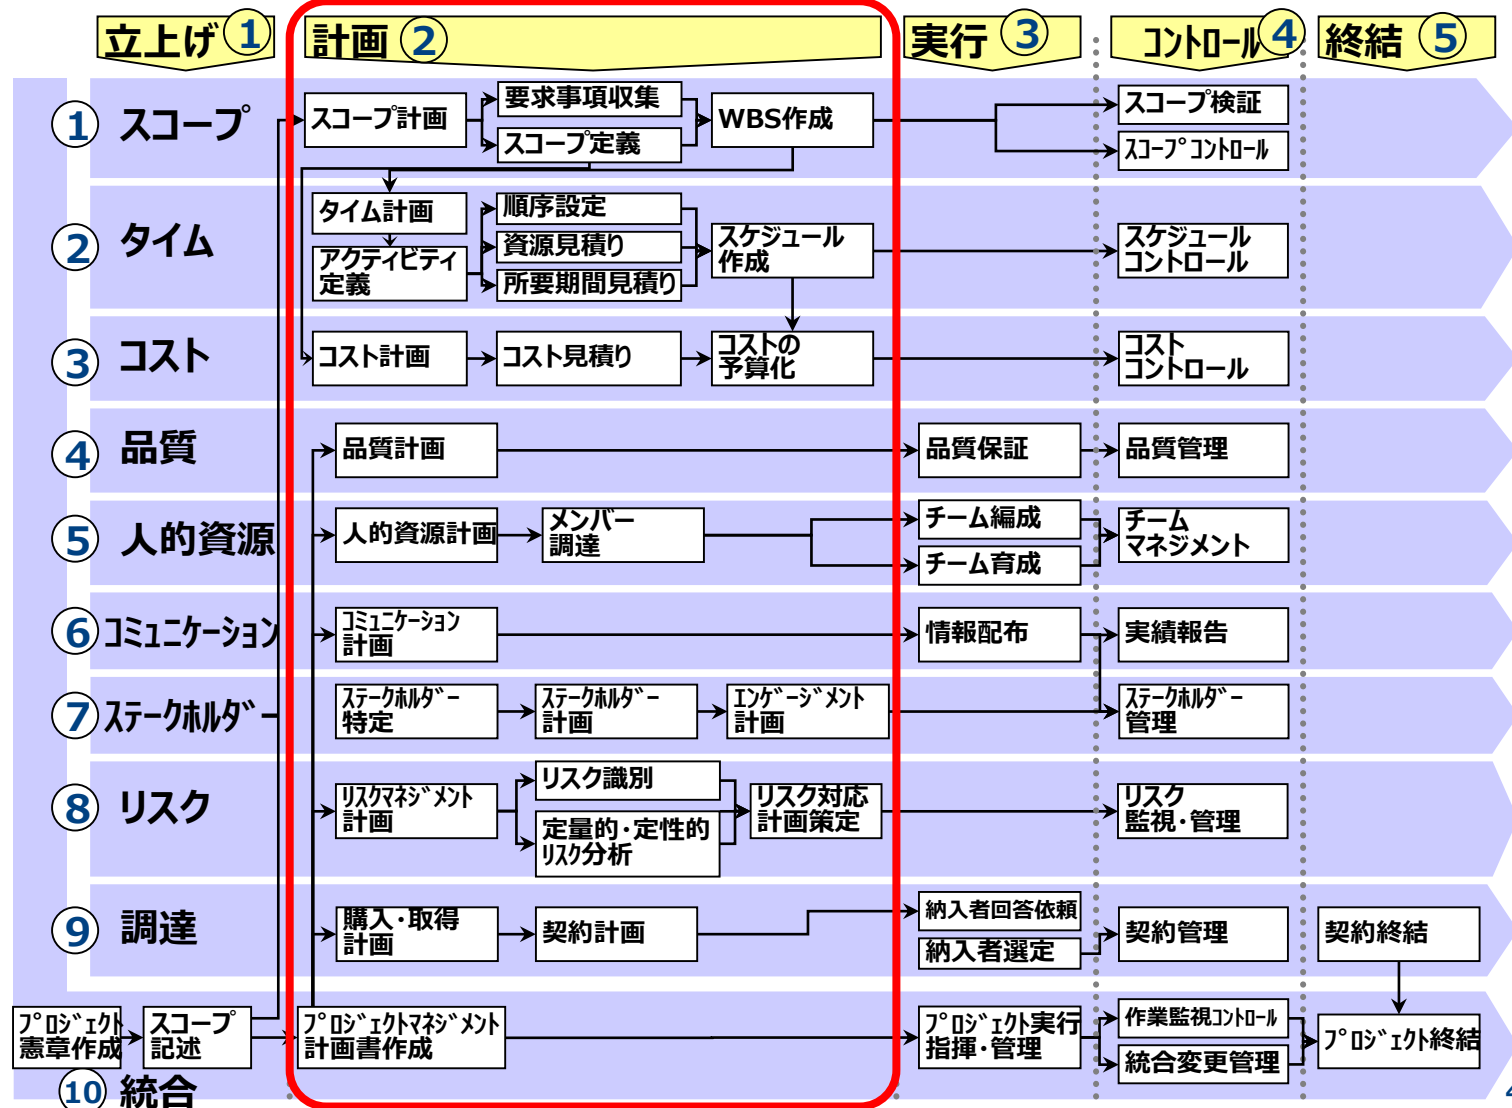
立上げ①
計画②
実行③
ｺﾝﾄﾛｰﾙ④
終結⑤

① スコープ
スコープ計画
要求事項収集
スコープ定義
WBS作成
スコープ検証
ｽｺｰﾌﾟｺﾝﾄﾛｰﾙ

② タイム
タイム計画
アクティビティ定義
順序設定
資源見積り
所要期間見積り
スケジュール作成
スケジュールコントロール

③ コスト
コスト計画
コスト見積り
コストの予算化
コストコントロール

④ 品質
品質計画
品質保証
品質管理

⑤ 人的資源
人的資源計画
メンバー調達
チーム編成
チーム育成
チームマネジメント

⑥ ｺﾐｭﾆｹｰｼｮﾝ
ｺﾐｭﾆｹｰｼｮﾝ計画
情報配布
実績報告

⑦ ｽﾃｰｸﾎﾙﾀﾞｰ
ｽﾃｰｸﾎﾙﾀﾞｰ特定
ｽﾃｰｸﾎﾙﾀﾞｰ計画
ｴﾝｹﾞｰｼﾞﾒﾝﾄ計画
ｽﾃｰｸﾎﾙﾀﾞｰ管理

⑧ リスク
ﾘｽｸﾏﾈｼﾞﾒﾝﾄ計画
リスク識別
定量的・定性的ﾘｽｸ分析
リスク対応計画策定
リスク監視・管理

⑨ 調達
購入・取得計画
契約計画
納入者回答依頼
納入者選定
契約管理
契約終結

ﾌﾟﾛｼﾞｪｸﾄ憲章作成
スコープ記述
ﾌﾟﾛｼﾞｪｸﾄﾏﾈｼﾞﾒﾝﾄ計画書作成
ﾌﾟﾛｼﾞｪｸﾄ実行指揮・管理
作業監視ｺﾝﾄﾛｰﾙ
統合変更管理
ﾌﾟﾛｼﾞｪｸﾄ終結
⑩ 統合